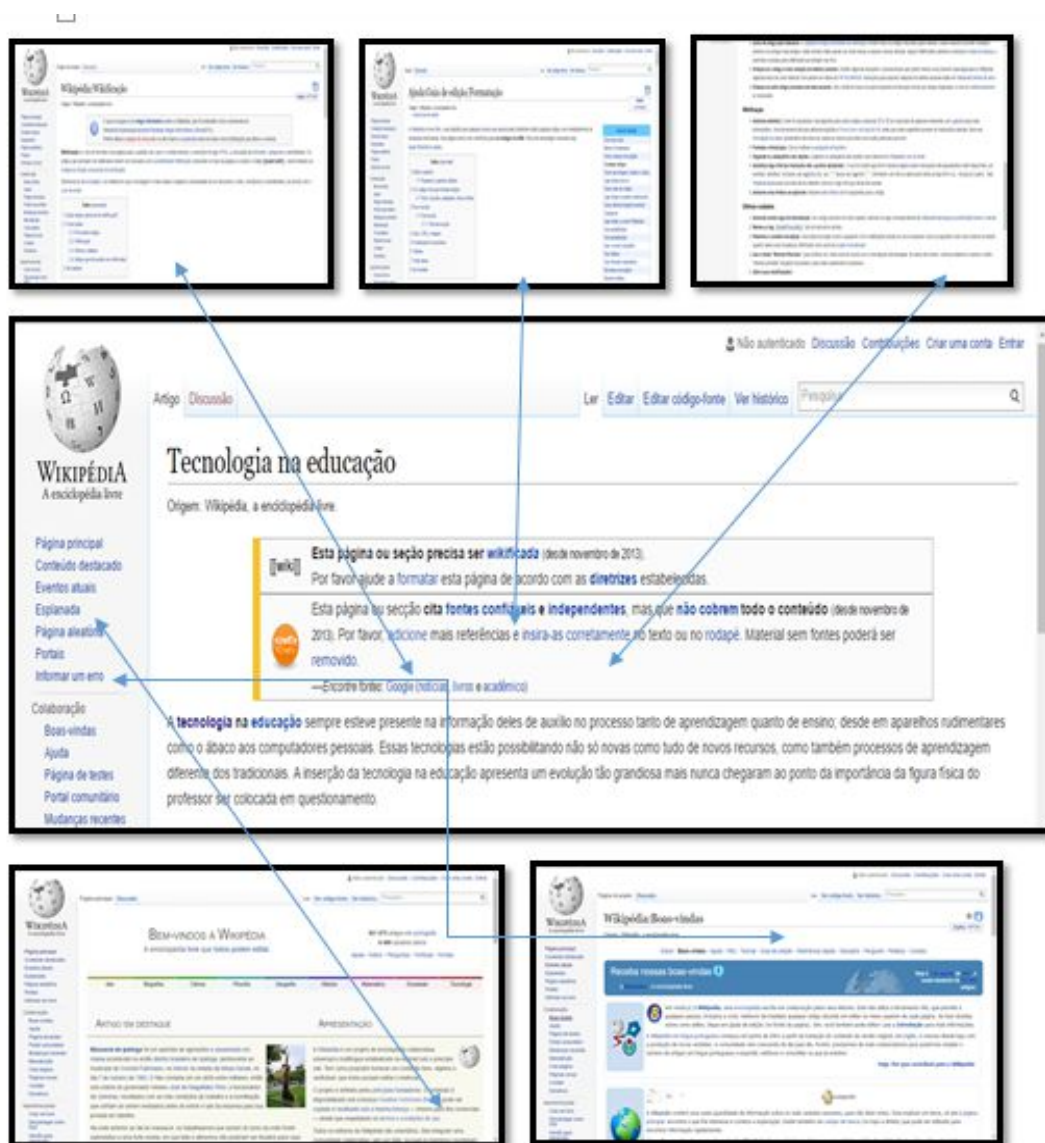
Não autenticado Discussão Contribuições Criar uma conta Entrar

WIKIPÉDIA
A enciclopédia livre

Artigo Discussão

Ler Editar Editar código-fonte Ver histórico Pesquisar

Tecnologia na educação

Origem: Wikipédia, a enciclopédia livre.

Página principal
Conteúdo destacado
Eventos atuais
Esplanada
Página aleatória
Portais
Informar um erro

Colaboração
Boas-vindas
Ajuda
Página de testes
Portal comunitário
Mudanças recentes

[[wiki]] Esta página ou seção precisa ser wikificada (desde novembro de 2013).
Por favor ajude a formatar esta página de acordo com as diretrizes estabelecidas.

Esta página ou secção cita fontes confiáveis e independentes, mas que não cobrem todo o conteúdo (desde novembro de 2013). Por favor, adicione mais referências e insira-as corretamente no texto ou no rodapé. Material sem fontes poderá ser removido.
—Encontre fontes: Google (notícias, livros e acadêmico)

A tecnologia na educação sempre esteve presente na informação deles de auxílio no processo tanto de aprendizagem quanto de ensino; desde em aparelhos rudimentares como o ábaco aos computadores pessoais. Essas tecnologias estão possibilitando não só novas como tudo de novos recursos, como também processos de aprendizagem diferente dos tradicionais. A inserção da tecnologia na educação apresenta um evolução tão grandiosa mais nunca chegaram ao ponto da importância da figura física do professor ser colocada em questionamento.

Wikipédia:Wikificação

Ajuda:Guia de edição/Formatação

BEM-VINDOS À WIKIPÉDIA
A enciclopédia livre que todos podem editar.

ARTIGO EM DESTAQUE

APRESENTAÇÃO

Wikipédia:Boas-vindas

Receba nossas boas-vindas